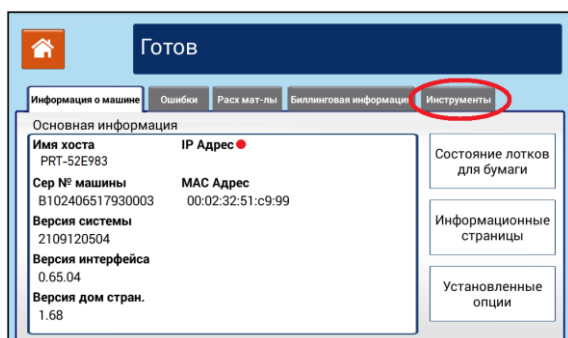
Готов

Информация о машине | Ошибки | Расх мат-лы | Биллинговая информация | Инструменты

Основная информация

Имя хоста
PRT-52E983

IP Адрес

Сер № машины
B102406517930003

MAC Адрес
00:02:32:51:c9:99

Версия системы
2109120504

Версия интерфейса
0.65.04

Версия дом стран.
1.68

Состояние лотков для бумаги

Информационные страницы

Установленные опции